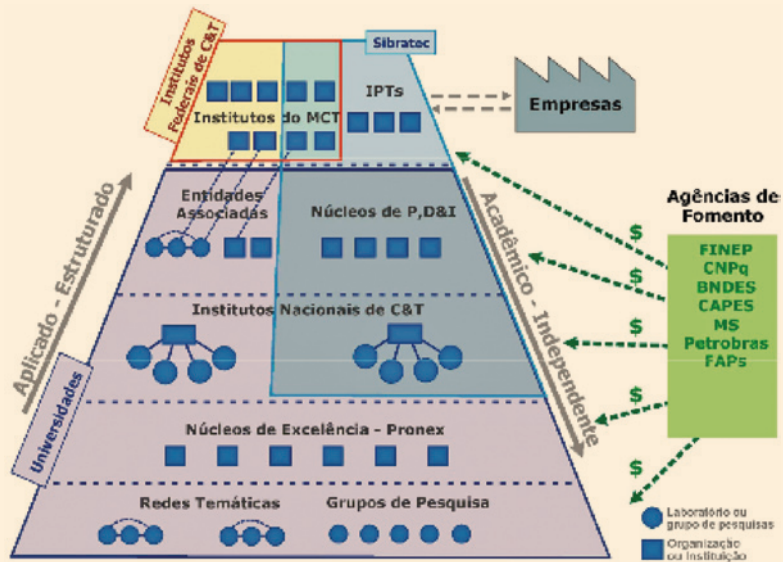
Institutos Federais de C&T

Sibratec

Institutos do MCT

IPTs

Empresas

Entidades Associadas

Núcleos de P,D&I

Aplicado - Estruturado

Acadêmico - Independente

Agências de Fomento

FINEP
CNPq
BNDES
CAPES
MS
Petrobras
FAPs

$

$

$

$

$

Institutos Nacionais de C&T

Universidades

Núcleos de Excelência - Pronex

Redes Temáticas

Grupos de Pesquisa

Laboratório ou grupo de pesquisas

Organização ou Instituição